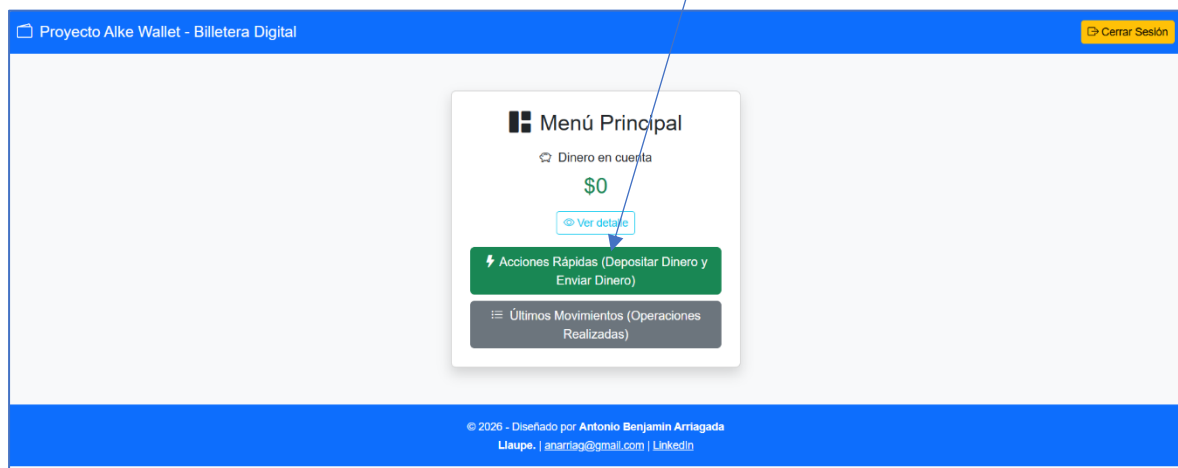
Proyecto Alke Wallet - Billetera Digital

Cerrar Sesión

Menú Principal

Dinero en cuenta

$0

Ver detalle

Acciones Rápidas (Depositar Dinero y Enviar Dinero)

Últimos Movimientos (Operaciones Realizadas)

© 2026 - Diseñado por Antonio Benjamin Arriagada Llaupe. | anarriag@gmail.com | LinkedIn